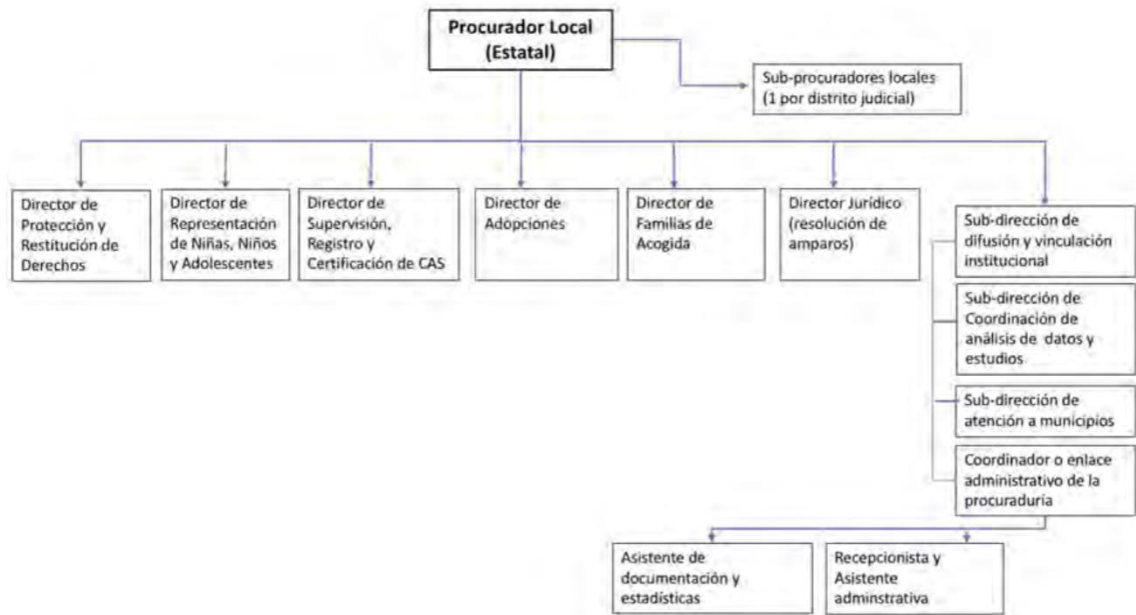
Procurador Local (Estatal)

Sub-procuradores locales (1 por distrito judicial)

Director de Protección y Restitución de Derechos

Director de Representación de Niñas, Niños y Adolescentes

Director de Supervisión, Registro y Certificación de CAS

Director de Adopciones

Director de Familias de Acogida

Director Jurídico (resolución de amparos)

Sub-dirección de difusión y vinculación institucional

Sub-dirección de Coordinación de análisis de datos y estudios

Sub-dirección de atención a municipios

Coordinador o enlace administrativo de la procuraduría

Asistente de documentación y estadísticas

Recepcionista y Asistente adminstrativa